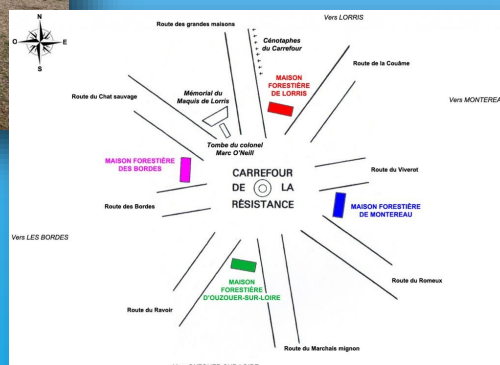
N
O
E
S

Vers LORRIS

Route des grandes maisons

Cénotaphes du Carrefour

MAISON FORESTIÈRE DE LORRIS

Route de la Couâme

Vers MONTEREA

Route du Chat sauvage

Mémorial du Maquis de Lorris

Tombe du colonel Marc O'Neill

MAISON FORESTIÈRE DES BORDES

CARREFOUR DE LA RÉSISTANCE

Route du Viverot

MAISON FORESTIÈRE DE MONTEREAU

Route des Bordes

Vers LES BORDES

MAISON FORESTIÈRE D'OUZOUER-SUR-LOIRE

Route du Romeux

Route du Ravoir

Route du Marchais mignon

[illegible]